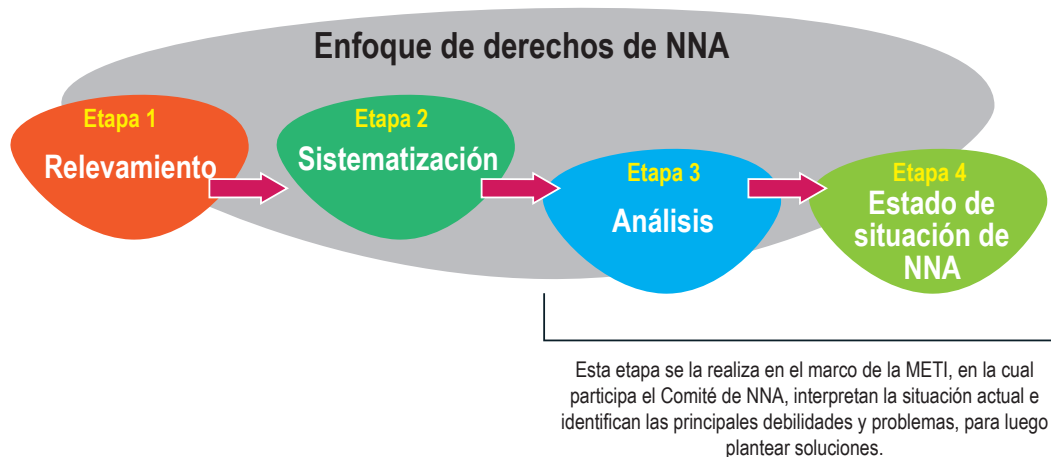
Enfoque de derechos de NNA

Etapa 1
Relevamiento

Etapa 2
Sistematización

Etapa 3
Análisis

Etapa 4
Estado de situación de NNA

Esta etapa se la realiza en el marco de la METI, en la cual participa el Comité de NNA, interpretan la situación actual e identifican las principales debilidades y problemas, para luego plantear soluciones.